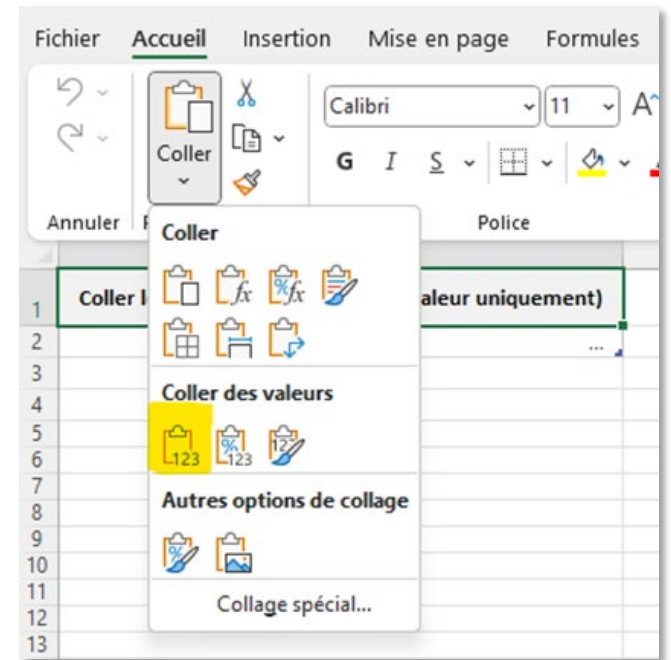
Fichier Accueil Insertion Mise en page Formules

Coller

Calibri 11

G I S

Annuler

Police

Coller

Coller l

aleur uniquement)

1
2
3
4
5
6
7
8
9
10
11
12
13

Coller des valeurs

Autres options de collage

Collage spécial...